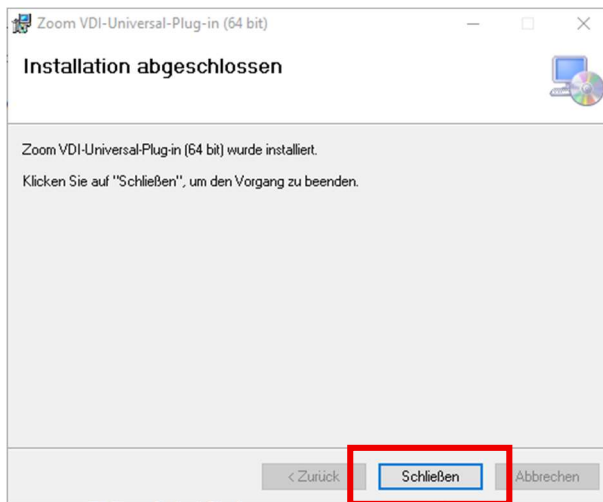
Zoom VDI-Universal-Plug-in (64 bit)

Installation abgeschlossen

Zoom VDI-Universal-Plug-in (64 bit) wurde installiert.

Klicken Sie auf "Schließen", um den Vorgang zu beenden.

< Zurück

Schließen

Abbrechen